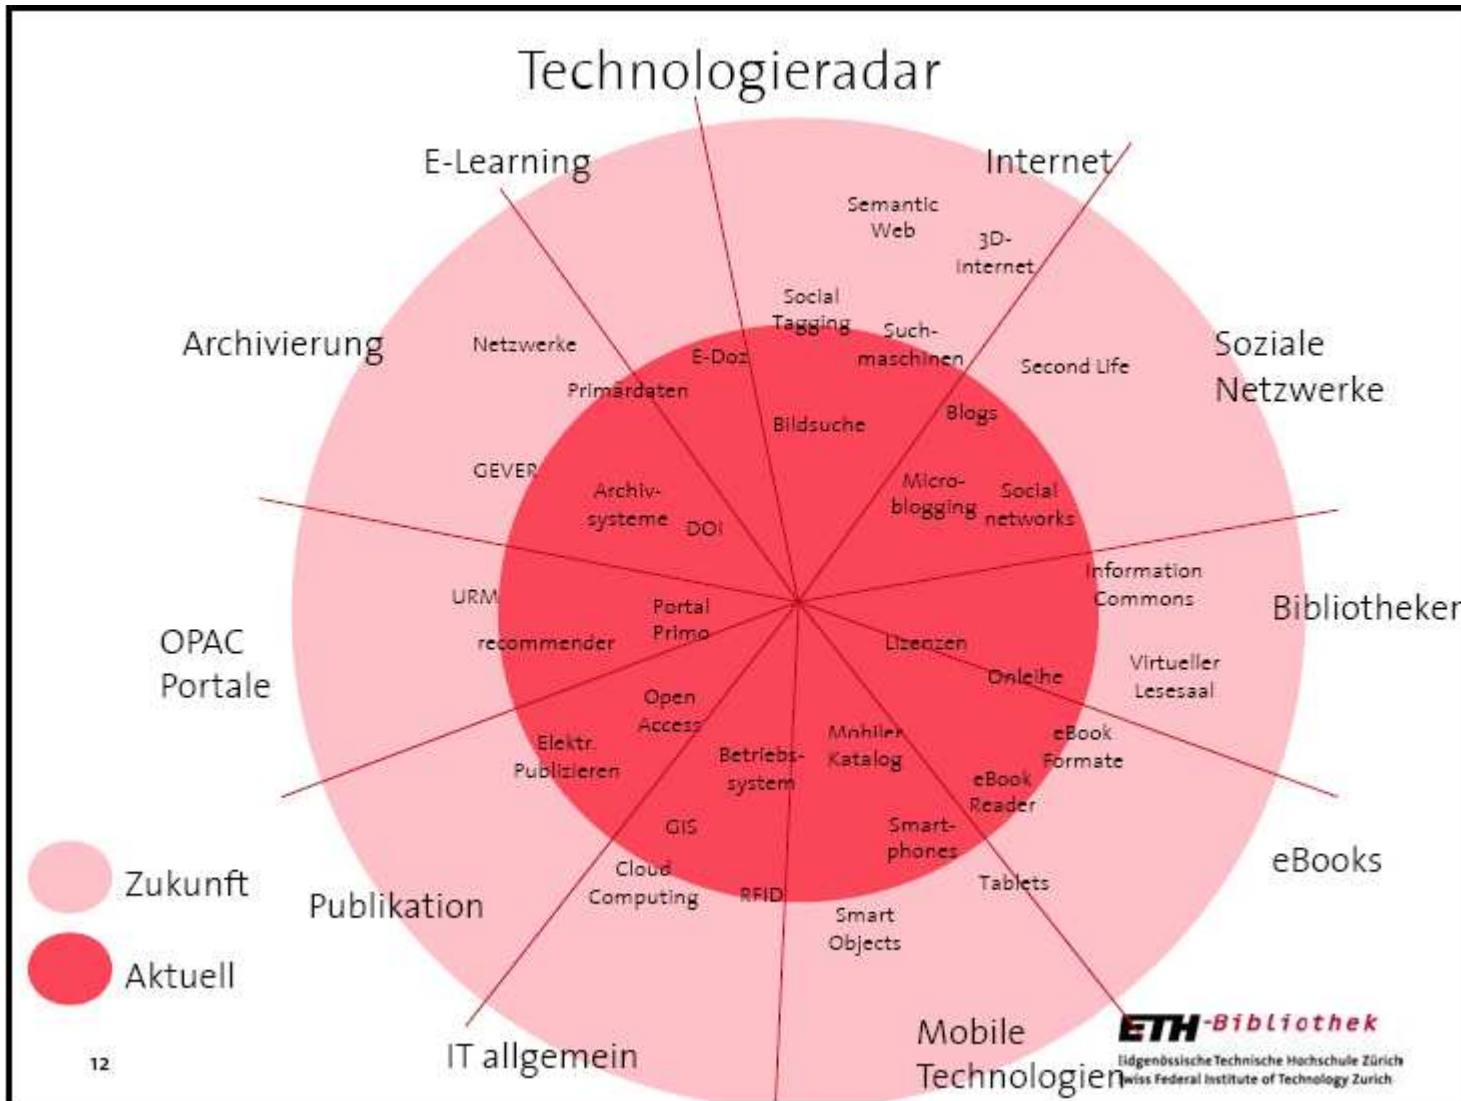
Technologieradar

E-Learning

Internet

Archivierung

Soziale Netzwerke

Bibliotheken

OPAC Portale

eBooks

Publikation

IT allgemein

Mobile Technologien

Semantic Web

3D-Internet

Social Tagging

Such-maschinen

Second Life

Netzwerke

E-Doz

Primärdaten

Bildsuche

Blogs

GEVER

Archiv-systeme

DOI

Micro-blogging

Social networks

Information Commons

URM

Portal Primo

recommender

Lizenzen

Onleihe

Virtueller Lesesaal

Open Access

Elektr. Publizieren

Betriebs-system

Mobiler Katalog

eBook Formate

eBook Reader

GIS

Smart-phones

Cloud Computing

RFID

Tablets

Smart Objects

Zukunft

Aktuell

12

ETH-Bibliothek
Eidgenössische Technische Hochschule Zürich
Swiss Federal Institute of Technology Zurich